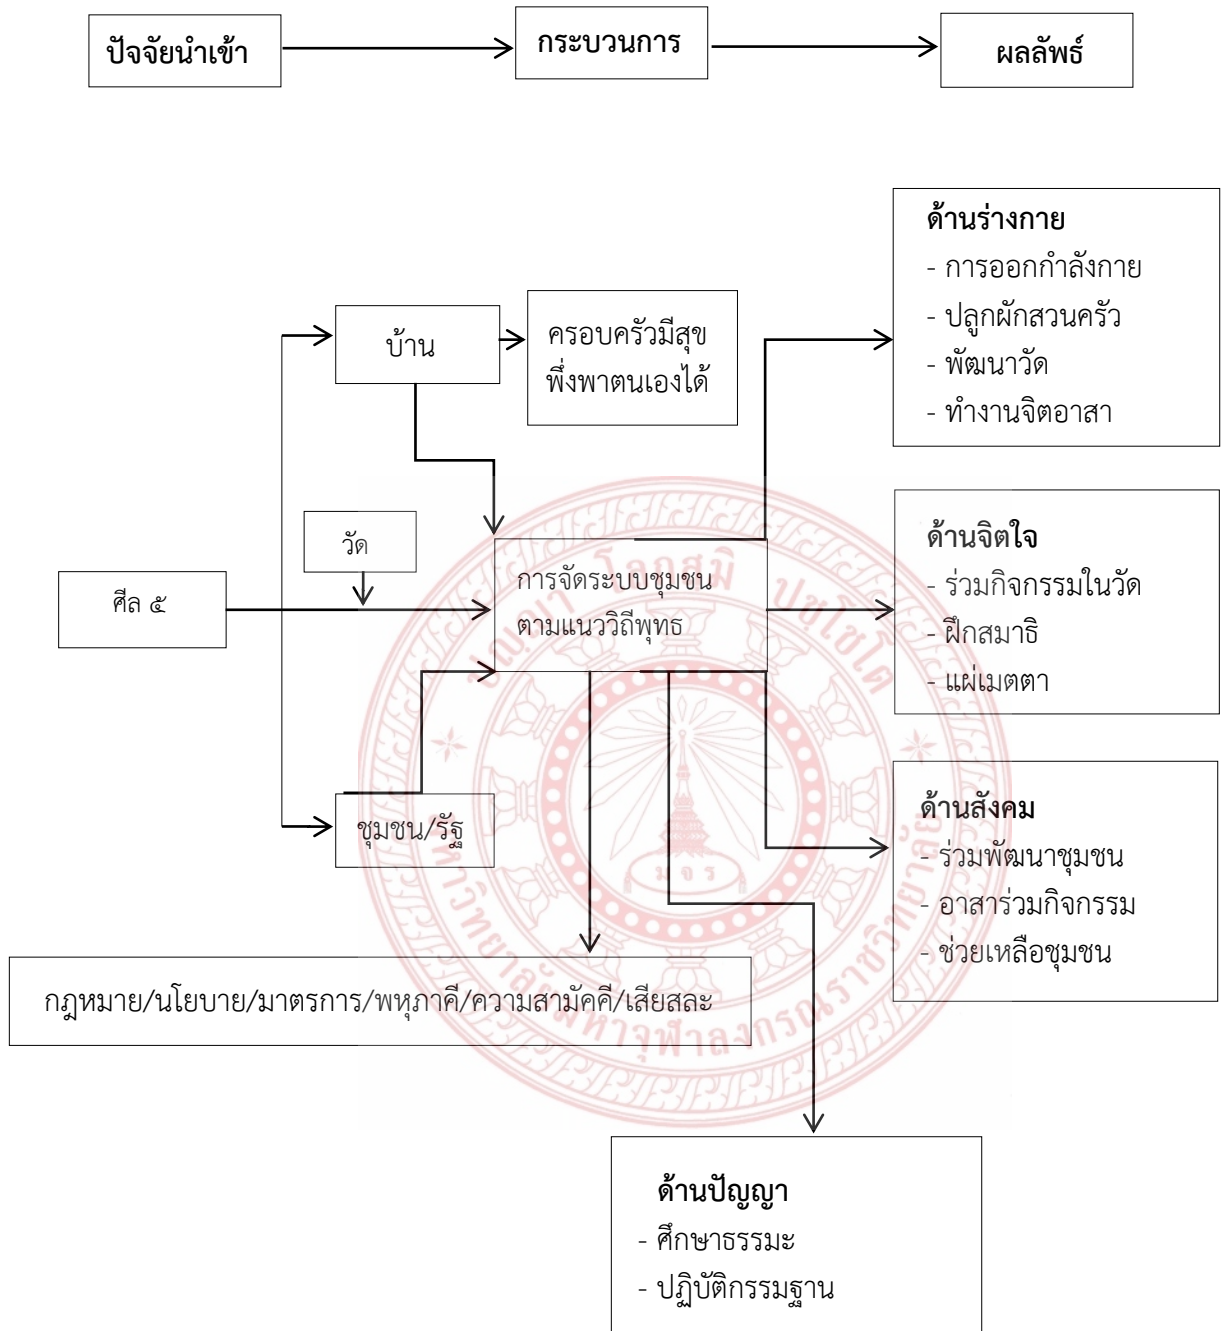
ปัจจัยนำเข้า

กระบวนการ

ผลลัพธ์

ด้านร่างกาย
- การออกกำลังกาย
- ปลูกผักสวนครัว
- พัฒนาวัด
- ทำงานจิตอาสา

บ้าน

ครอบครัวมีสุข พึ่งพาตนเองได้

วัด

ศีล ๕

การจัดระบบชุมชน ตามแนววิถีพุทธ

ด้านจิตใจ
- ร่วมกิจกรรมในวัด
- ฝึกสมาธิ
- แผ่เมตตา

ชุมชน/รัฐ

ด้านสังคม
- ร่วมพัฒนาชุมชน
- อาสาร่วมกิจกรรม
- ช่วยเหลือชุมชน

กฎหมาย/นโยบาย/มาตรการ/พหุภาคี/ความสามัคคี/เสียสละ

ด้านปัญญา
- ศึกษาธรรมะ
- ปฏิบัติกรรมฐาน